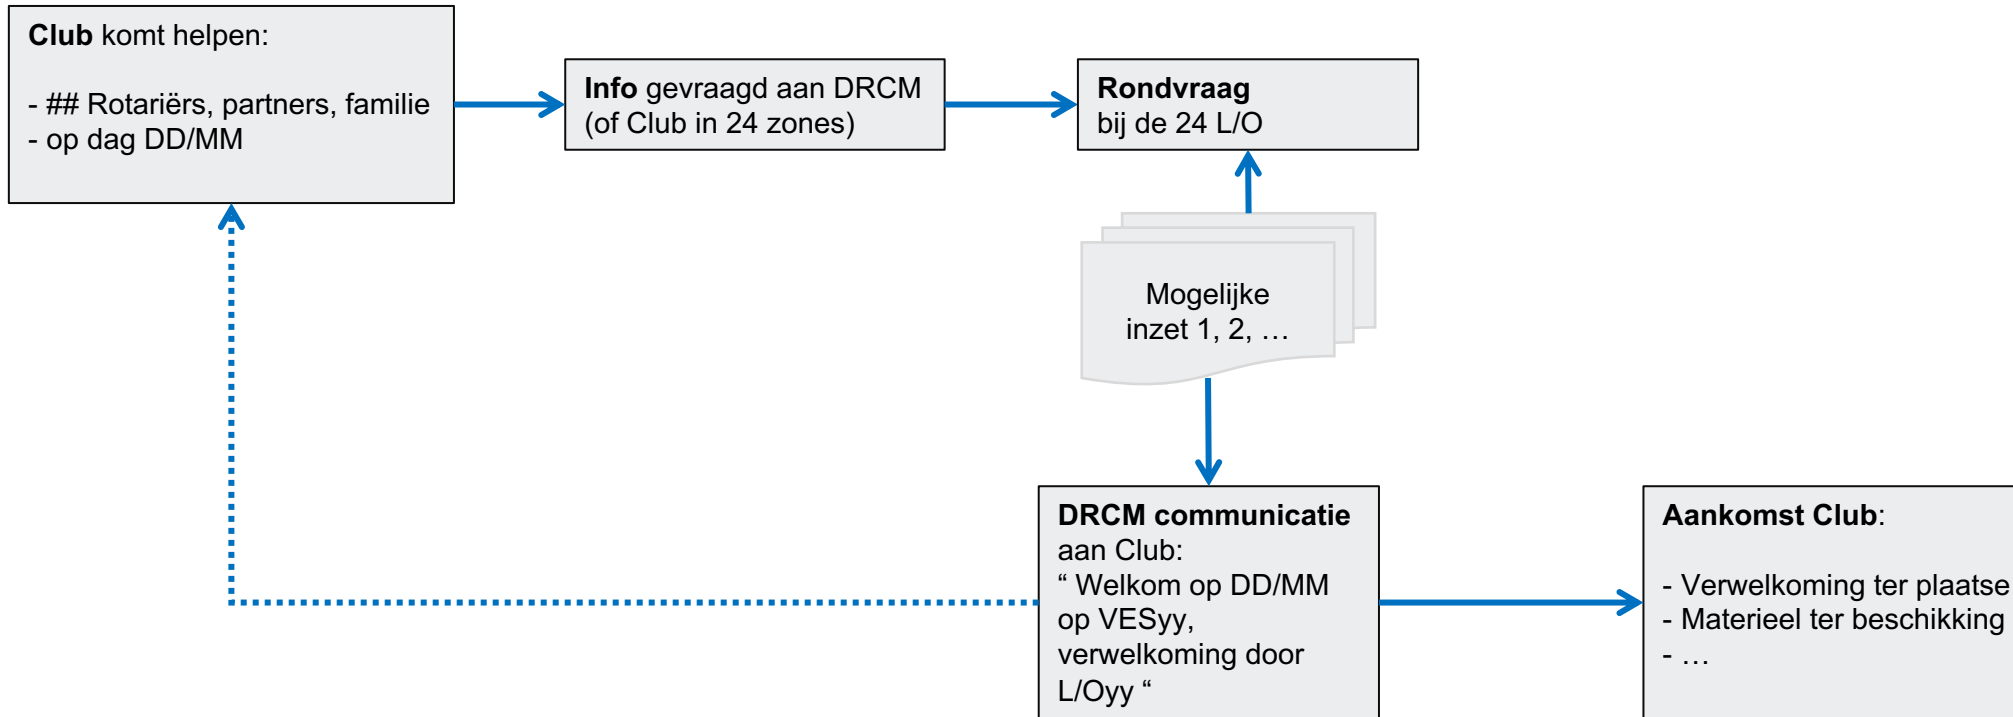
**Club** komt helpen:

- ## Rotariërs, partners, familie
- op dag DD/MM

**Info** gevraagd aan DRCM
(of Club in 24 zones)

**Rondvraag**
bij de 24 L/O

Mogelijke
inzet 1, 2, …

**DRCM communicatie**
aan Club:
“ Welkom op DD/MM
op VESyy,
verwelkoming door
L/Oyy “

**Aankomst Club**:

- Verwelkoming ter plaatse
- Materieel ter beschikking
- …